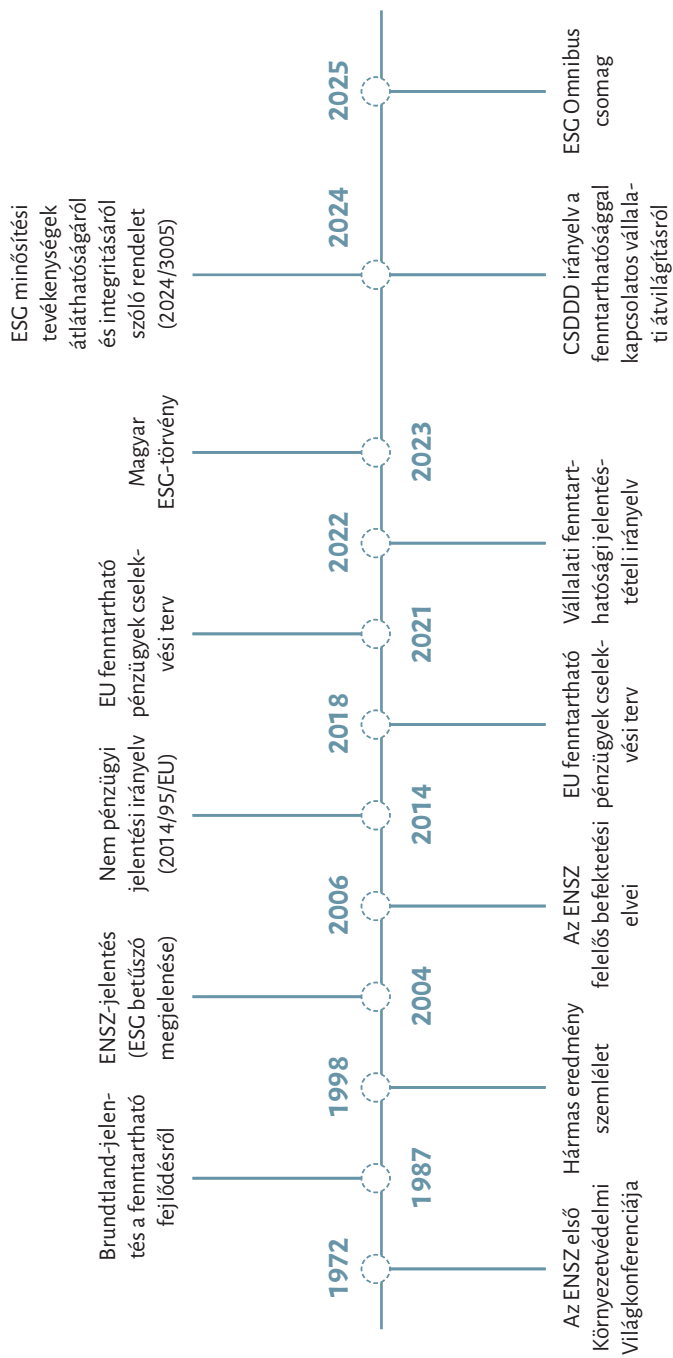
1972
Az ENSZ első Környezetvédelmi Világkonferenciája

1987
Brundtland-jelentés a fenntartható fejlődésről

1998
Hármas eredmény szemlélet

2004
ENSZ-jelentés (ESG betűszó megjelenése)

2006
Az ENSZ felelős befektetési elvei

2014
Nem pénzügyi jelentési irányelv (2014/95/EU)

2018
EU fenntartható pénzügyek cselekvési terv

2021
EU fenntartható pénzügyek cselekvési terv

2022
Vállalati fenntarthatósági jelentéstételi irányelv

2023
Magyar ESG-törvény

2024
ESG minősítési tevékenységek átláthatóságáról és integritásáról szóló rendelet (2024/3005)

CSDDD irányelv a fenntarthatósággal kapcsolatos vállalati átvilágításról

2025
ESG Omnibus csomag